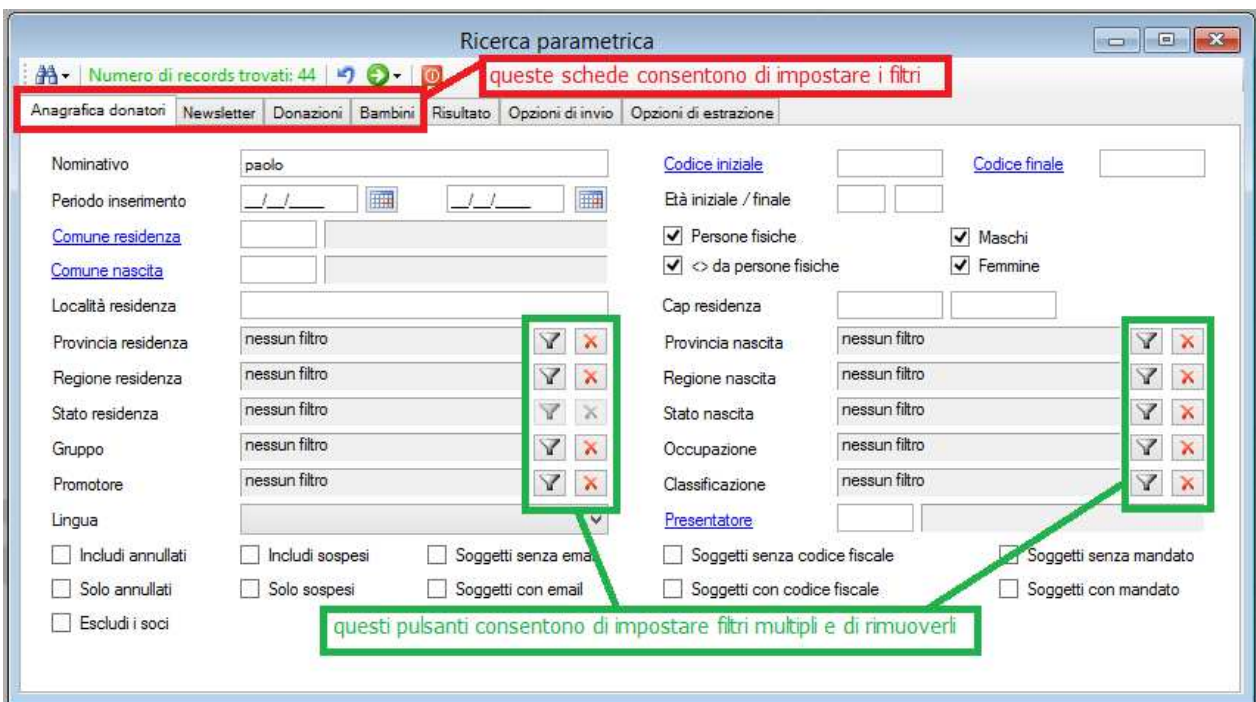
Ricerca parametrica

Numero di records trovati: 44

queste schede consentono di impostare i filtri

Anagrafica donatori | Newsletter | Donazioni | Bambini | Risultato | Opzioni di invio | Opzioni di estrazione

Nominativo paolo

Periodo inserimento __/__/____ __/__/____

Comune residenza

Comune nascita

Località residenza

Provincia residenza nessun filtro

Regione residenza nessun filtro

Stato residenza nessun filtro

Gruppo nessun filtro

Promotore nessun filtro

Lingua

Includi annullati

Includi sospesi

Soggetti senza ema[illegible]

Solo annullati

Solo sospesi

Soggetti con email

Escludi i soci

Codice iniziale

Codice finale

Età iniziale / finale

Persone fisiche

Maschi

<> da persone fisiche

Femmine

Cap residenza

Provincia nascita nessun filtro

Regione nascita nessun filtro

Stato nascita nessun filtro

Occupazione nessun filtro

Classificazione nessun filtro

Presentatore

Soggetti senza codice fiscale

Soggetti senza mandato

Soggetti con codice fiscale

Soggetti con mandato

questi pulsanti consentono di impostare filtri multipli e di rimuoverli